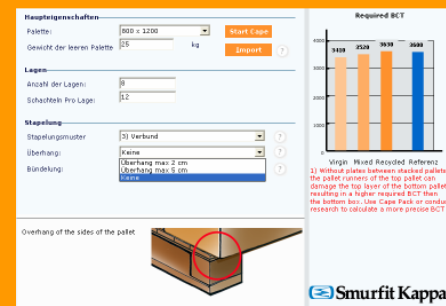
Haupteigenschaften

Palette: 800 x 1200

Start Cape

Gewicht der leeren Palette 25 kg

Import

?

Lagen

Anzahl der Lagen: 8

Schachteln Pro Lage: 12

Stapelung

Stapelungsmuster 3) Verbund

?

Überhang: Keine

?

Bündelung:

Überhang max 2 cm
Überhang max 5 cm
Keine

Overhang of the sides of the pallet

Required BCT

| 4000 |
|---|
| 3000 |
| 2000 |
| 1000 |
| 0 |

3400 3520 3630 3600

Virgin Mixed Recycled Referenz

1) Without plates between stacked pallets the pallet runners of the top pallet can damage the top layer of the bottom pallet resulting in a higher required BCT then the bottom box. Use Cape Pack or conduct research to calculate a more precise BCT

Smurfit Kappa